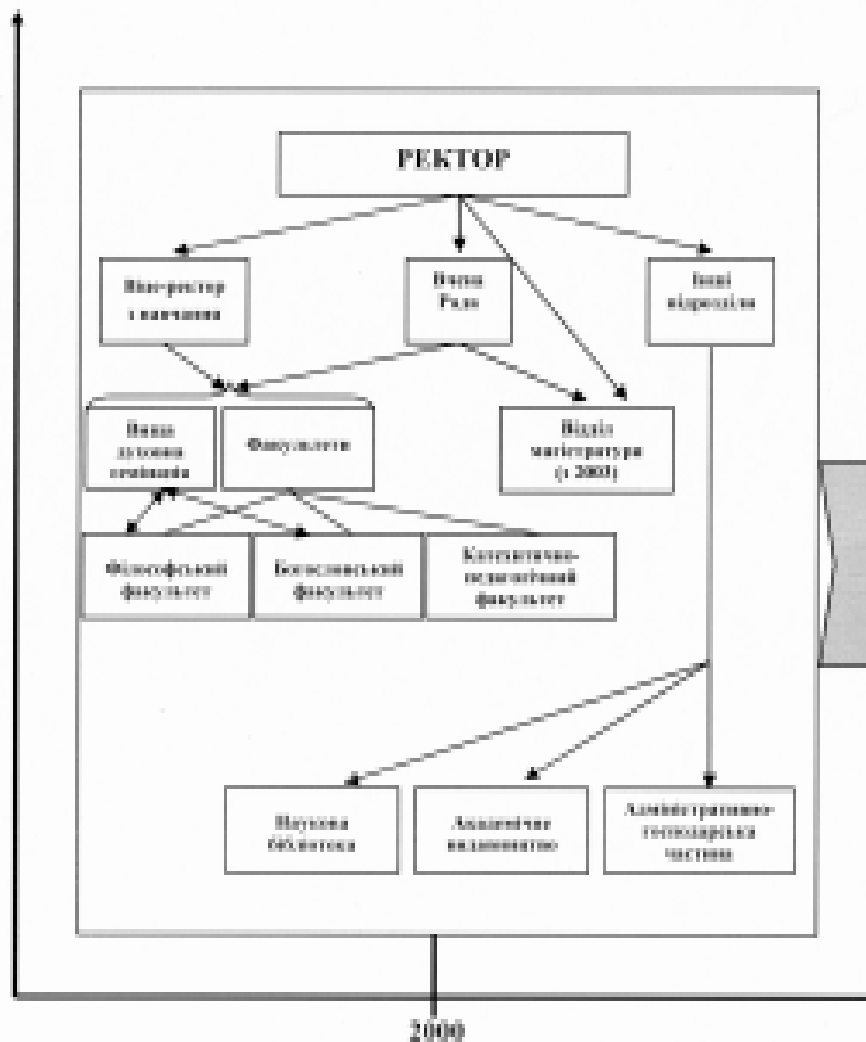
РЕКТОР

Віце-ректор з навчання

Вчена Рада

Інші підрозділи

Вища духовна семінарія

Факультети

Відділ магістратури (з 2003)

Філософський факультет

Богословський факультет

Катехитично-педагогічний факультет

Наукова бібліотека

Академічне видавництво

Адміністративно-господарська частина

2000